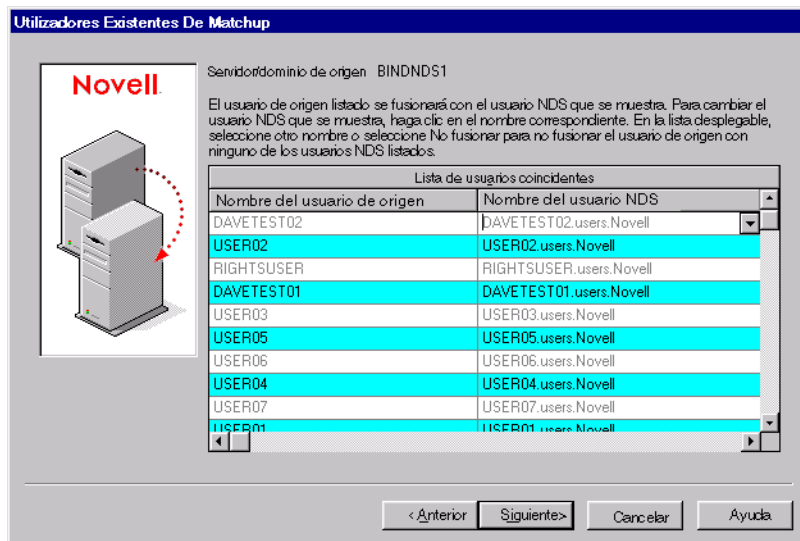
Utilizadores Existentes De Matchup

Novell.

Servidor/dominio de origen BINDNDS1

El usuario de origen listado se fusionará con el usuario NDS que se muestra. Para cambiar el usuario NDS que se muestra, haga clic en el nombre correspondiente. En la lista desplegable, seleccione otro nombre o seleccione No fusionar para no fusionar el usuario de origen con ninguno de los usuarios NDS listados.

Lista de usuarios coincidentes

| Nombre del usuario de origen | Nombre del usuario NDS |
|---|---|
| DAVETEST02 | DAVETEST02.users.Novell |
| USER02 | USER02.users.Novell |
| RIGHTSUSER | RIGHTSUSER.users.Novell |
| DAVETEST01 | DAVETEST01.users.Novell |
| USER03 | USER03.users.Novell |
| USER05 | USER05.users.Novell |
| USER06 | USER06.users.Novell |
| USER04 | USER04.users.Novell |
| USER07 | USER07.users.Novell |
| USER01 | USER01.users.Novell |

<Anterior Siguiente> Cancelar Ayuda